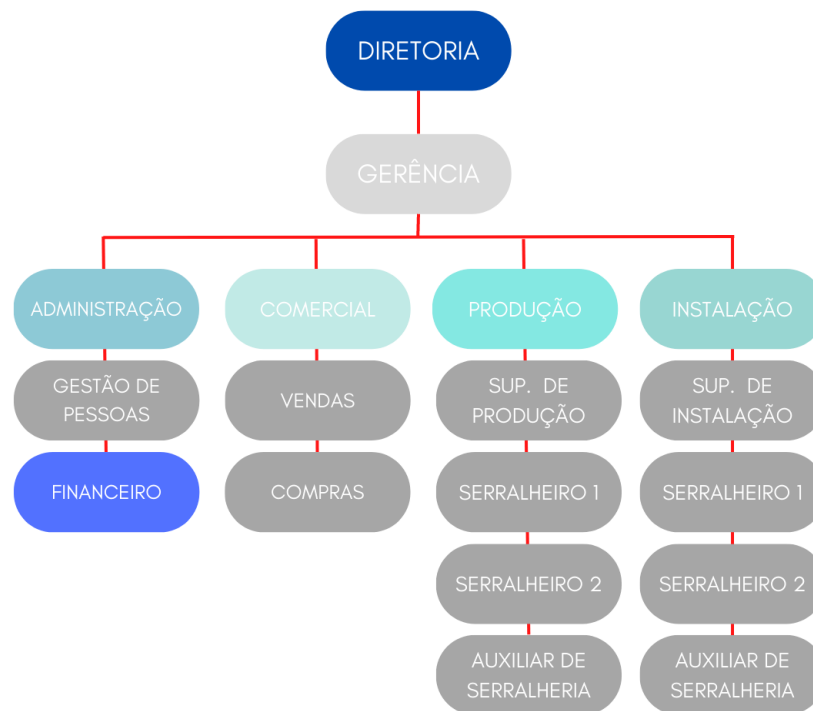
DIRETORIA

GERÊNCIA

ADMINISTRAÇÃO

GESTÃO DE PESSOAS

FINANCEIRO

COMERCIAL

VENDAS

COMPRAS

PRODUÇÃO

SUP. DE PRODUÇÃO

SERRALHEIRO 1

SERRALHEIRO 2

AUXILIAR DE SERRALHERIA

INSTALAÇÃO

SUP. DE INSTALAÇÃO

SERRALHEIRO 1

SERRALHEIRO 2

AUXILIAR DE SERRALHERIA